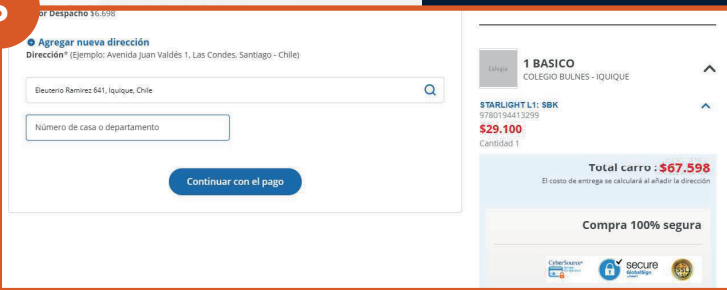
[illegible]or Despacho $6.698

Agregar nueva dirección

Dirección* (Ejemplo: Avenida Juan Valdés 1, Las Condes, Santiago - Chile)

Eleuterio Ramírez 641, Iquique, Chile

Número de casa o departamento

Continuar con el pago

Colegio

1 BASICO

COLEGIO BULNES - IQUIQUE

STARLIGHT L1: SBK

9780194413299

$29.100

Cantidad 1

Total carro : $67.598

El costo de entrega se calculará al añadir la dirección

Compra 100% segura

CyberSource

secure GlobalSign

SSL